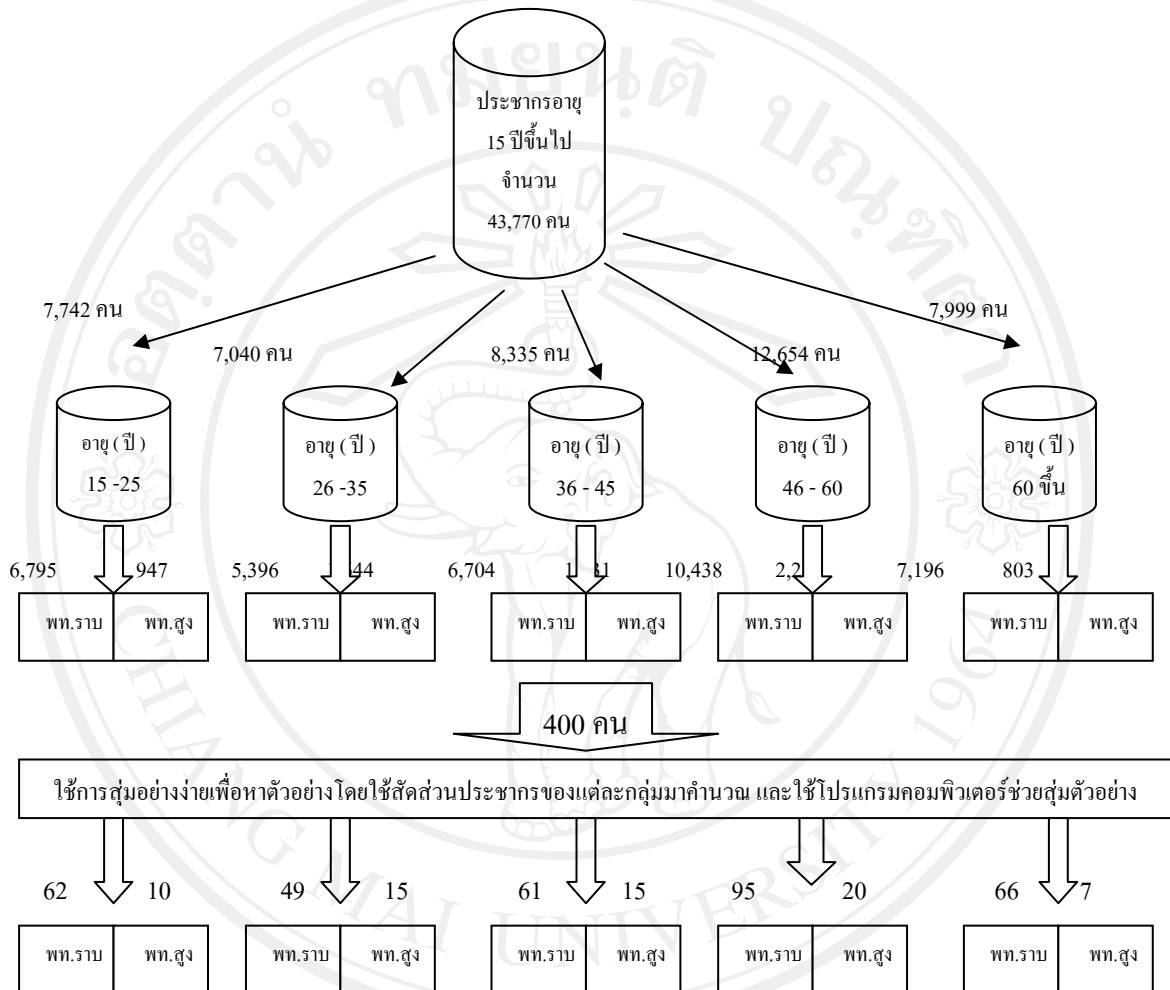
ประชากรอายุ 15 ปีขึ้นไป จำนวน 43,770 คน

7,742 คน

7,040 คน

8,335 คน

12,654 คน

7,999 คน

อายุ (ปี) 15 -25

อายุ (ปี) 26 -35

อายุ (ปี) 36 - 45

อายุ (ปี) 46 - 60

อายุ (ปี) 60 ขึ้น

6,795 947

5,396 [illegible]44

6,704 1,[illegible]31

10,438 2,2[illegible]

7,196 803

| พท.ราบ | พท.สูง |
|---|---|

| พท.ราบ | พท.สูง |
|---|---|

| พท.ราบ | พท.สูง |
|---|---|

| พท.ราบ | พท.สูง |
|---|---|

| พท.ราบ | พท.สูง |
|---|---|

400 คน

ใช้การสุ่มอย่างง่ายเพื่อหาตัวอย่างโดยใช้สัดส่วนประชากรของแต่ละกลุ่มมาคำนวณ และใช้โปรแกรมคอมพิวเตอร์ช่วยสุ่มตัวอย่าง

62 10

49 15

61 15

95 20

66 7

| พท.ราบ | พท.สูง |
|---|---|

| พท.ราบ | พท.สูง |
|---|---|

| พท.ราบ | พท.สูง |
|---|---|

| พท.ราบ | พท.สูง |
|---|---|

| พท.ราบ | พท.สูง |
|---|---|